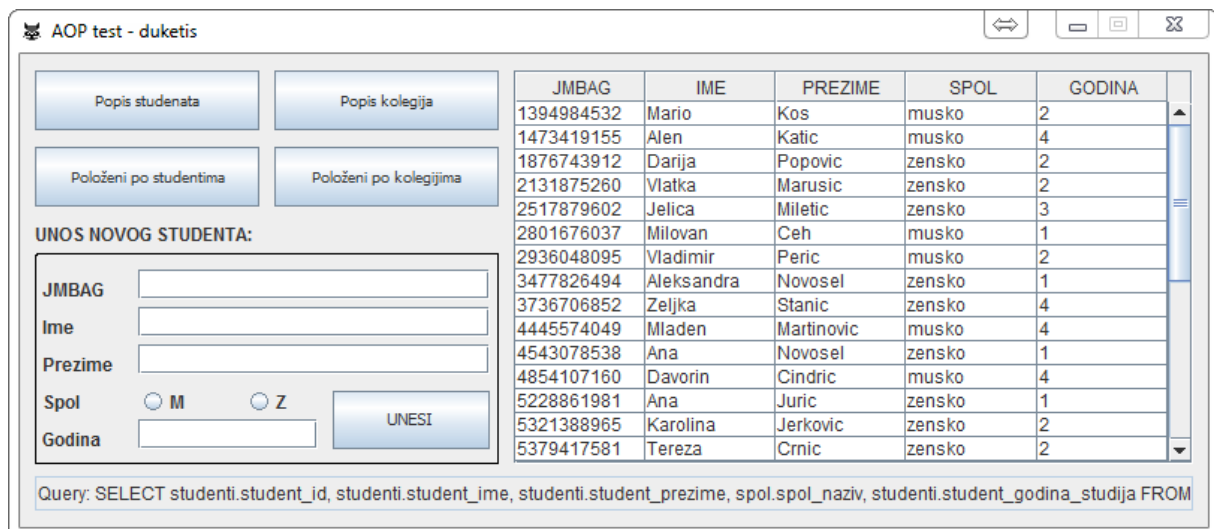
AOP test - duketis

Popis studenata

Popis kolegija

Položeni po studentima

Položeni po kolegijima

UNOS NOVOG STUDENTA:

JMBAG

Ime

Prezime

Spol M Z

Godina

UNESI

| JMBAG | IME | PREZIME | SPOL | GODINA |
|---|---|---|---|---|
| 1394984532 | Mario | Kos | musko | 2 |
| 1473419155 | Alen | Katic | musko | 4 |
| 1876743912 | Darija | Popovic | zensko | 2 |
| 2131875260 | Vlatka | Marusic | zensko | 2 |
| 2517879602 | Jelica | Miletic | zensko | 3 |
| 2801676037 | Milovan | Ceh | musko | 1 |
| 2936048095 | Vladimir | Peric | musko | 2 |
| 3477826494 | Aleksandra | Novosel | zensko | 1 |
| 3736706852 | Zeljka | Stanic | zensko | 4 |
| 4445574049 | Mladen | Martinovic | musko | 4 |
| 4543078538 | Ana | Novosel | zensko | 1 |
| 4854107160 | Davorin | Cindric | musko | 4 |
| 5228861981 | Ana | Juric | zensko | 1 |
| 5321388965 | Karolina | Jerkovic | zensko | 2 |
| 5379417581 | Tereza | Crnic | zensko | 2 |

Query: SELECT studenti.student_id, studenti.student_ime, studenti.student_prezime, spol.spol_naziv, studenti.student_godina_studija FROM